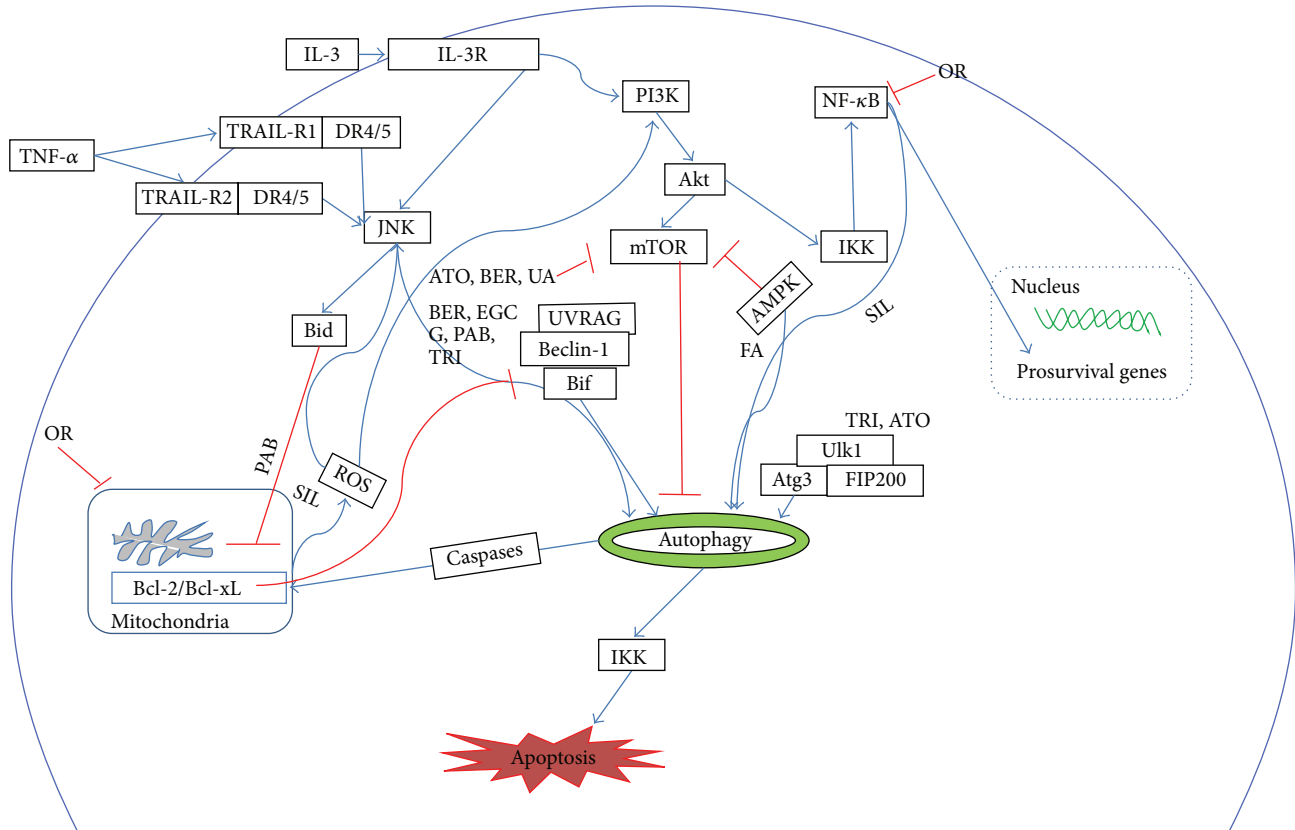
IL-3
IL-3R
PI3K
NF-$\kappa$B
OR
TNF-$\alpha$
TRAIL-R1
DR4/5
TRAIL-R2
DR4/5
Akt
JNK
mTOR
IKK
ATO, BER, UA
AMPK
BER, EGCG, PAB, TRI
UVRAG
Beclin-1
Bif
FA
SIL
Nucleus
Prosurvival genes
Bid
OR
PAB
ROS
SIL
TRI, ATO
Ulk1
Atg3
FIP200
Autophagy
Caspases
Bcl-2/Bcl-xL
Mitochondria
IKK
Apoptosis